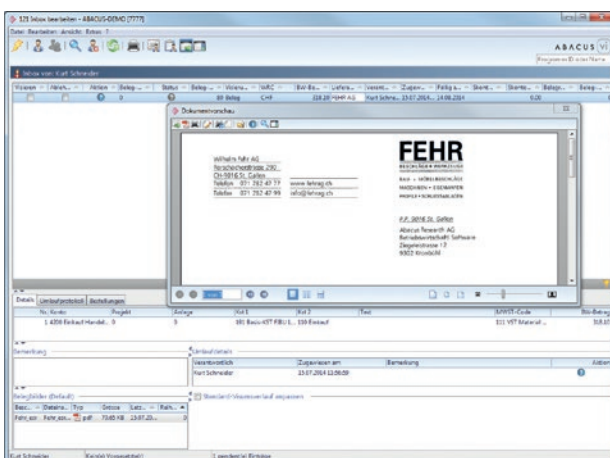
121 Inbox bearbeiten - ABACUS-DEMO [7777]

Datei Bearbeiten Ansicht Extras ?

ABACUS

Inbox von Kurt Schneider

| Visieren | Aktiv... | Aktion | Beleg ... | Status | Beleg ... | Währu... | WÄC | Bel-Be... | Liefera... | Verant... | Zugew... | Fällig a... | Skonto... | Skonto... | Belegs... | Beleg ... |
|---|---|---|---|---|---|---|---|---|---|---|---|---|---|---|---|---|
| | | | 0 | | 89 Beleg | CHF | | 328.20 | FEHR AG | Kurt Schne... | 13.07.2014 | 14.08.2014 | | 0.00 | | |

Dokumentvorschau

Wilhelm Fehr AG
Rorschacherstrasse 290
CH-9016 St. Gallen
Telefon 071 282 47 77 www.fehrag.ch
Telefax 071 282 47 99 info@fehrag.ch

FEHR
BESCHLÄGE • WERKZEUGE
BAU- • MÖBELBESCHLÄGE
MASCHINEN • EISENWAREN
PROFILE • SCHLIESSANLAGEN

P.P. 9016 St. Gallen
Abacus Research AG
Betriebswirtschaft Software
Ziegeleistrasse 13
9302 Kronbühl

Details | Umlaufprotokoll | Bestellungen

| Nr. Konto | Projekt | Anlage | Kst 1 | Kst 2 | Text | MWST-Code | Bto-Betrag |
|---|---|---|---|---|---|---|---|
| 1 4200 Einkauf Handel... | 0 | 0 | 101 Basis-KST FIBU L... | 150 Einkauf | | 111 VST Material ... | 318.65 |

Bemerkung

Umlaufdetails

| Verantwortlich | Zugewiesen am | Bemerkung | Aktion |
|---|---|---|---|
| Kurt Schneider | 13.07.2014 13:56:59 | | |

Belegbilder (Default)

| Besc... | Dateina... | Typ | Grösse | Letz... | Reih... |
|---|---|---|---|---|---|
| Fehr_xxx | Fehr_xxx... | pdf | 70.65 KB | 13.07.20... | |

Standard-Visumsverlauf anpassen

Kurt Schneider | Keinen Vorgesetzten | 1 pendente(r) Einträge